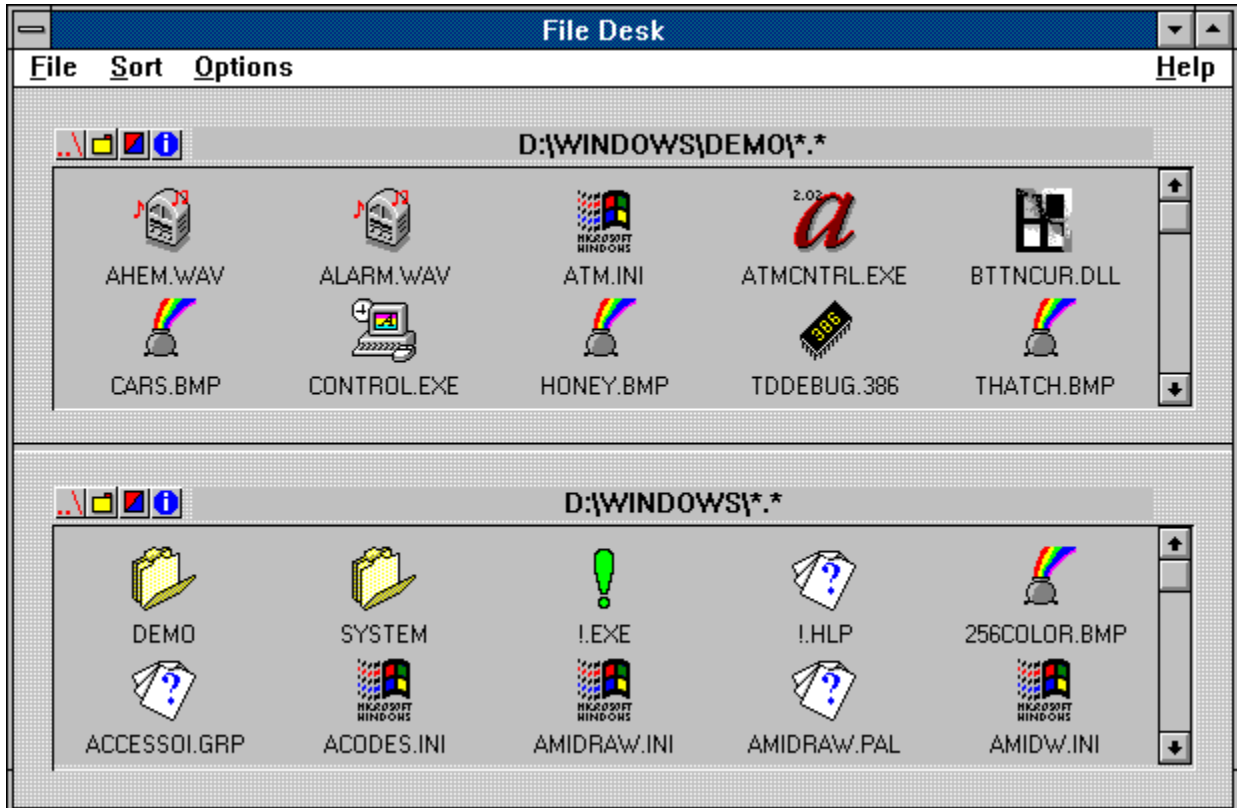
File Desk

File Sort Options Help

..\ D:\WINDOWS\DEMO\*.*

AHEM.WAV ALARM.WAV ATM.INI ATMCNTRL.EXE BTTNCUR.DLL

CARS.BMP CONTROL.EXE HONEY.BMP TDDEBUG.386 THATCH.BMP

..\ D:\WINDOWS\*.*

DEMO SYSTEM !.EXE !.HLP 256COLOR.BMP

ACCESSOI.GRP ACODES.INI AMIDRAW.INI AMIDRAW.PAL AMIDW.INI